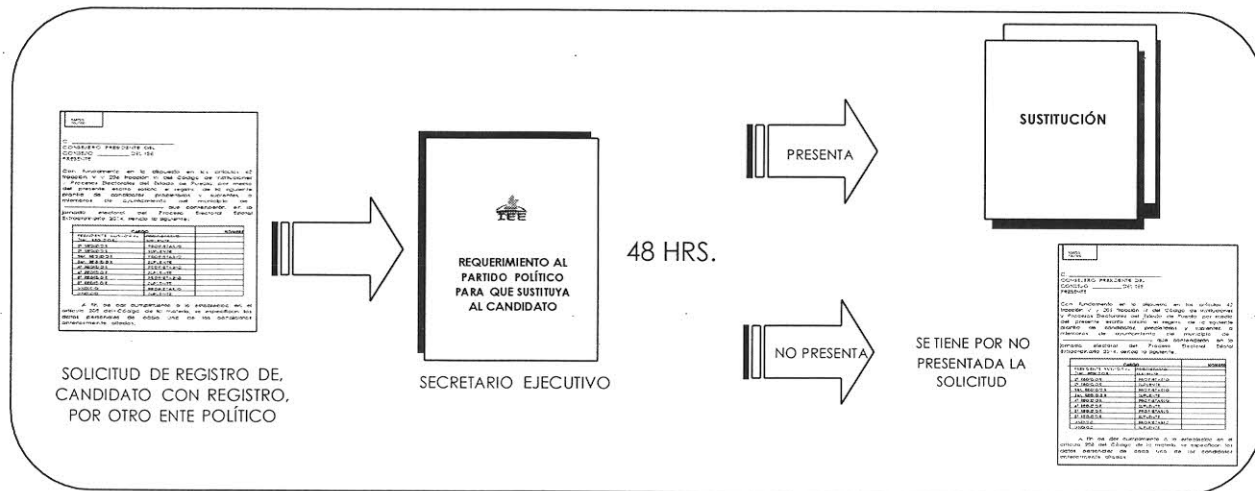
SOLICITUD DE REGISTRO DE, CANDIDATO CON REGISTRO, POR OTRO ENTE POLÍTICO

IEE

REQUERIMIENTO AL PARTIDO POLÍTICO PARA QUE SUSTITUYA AL CANDIDATO

SECRETARIO EJECUTIVO

48 HRS.

PRESENTA

NO PRESENTA

SUSTITUCIÓN

SE TIENE POR NO PRESENTADA LA SOLICITUD

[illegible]